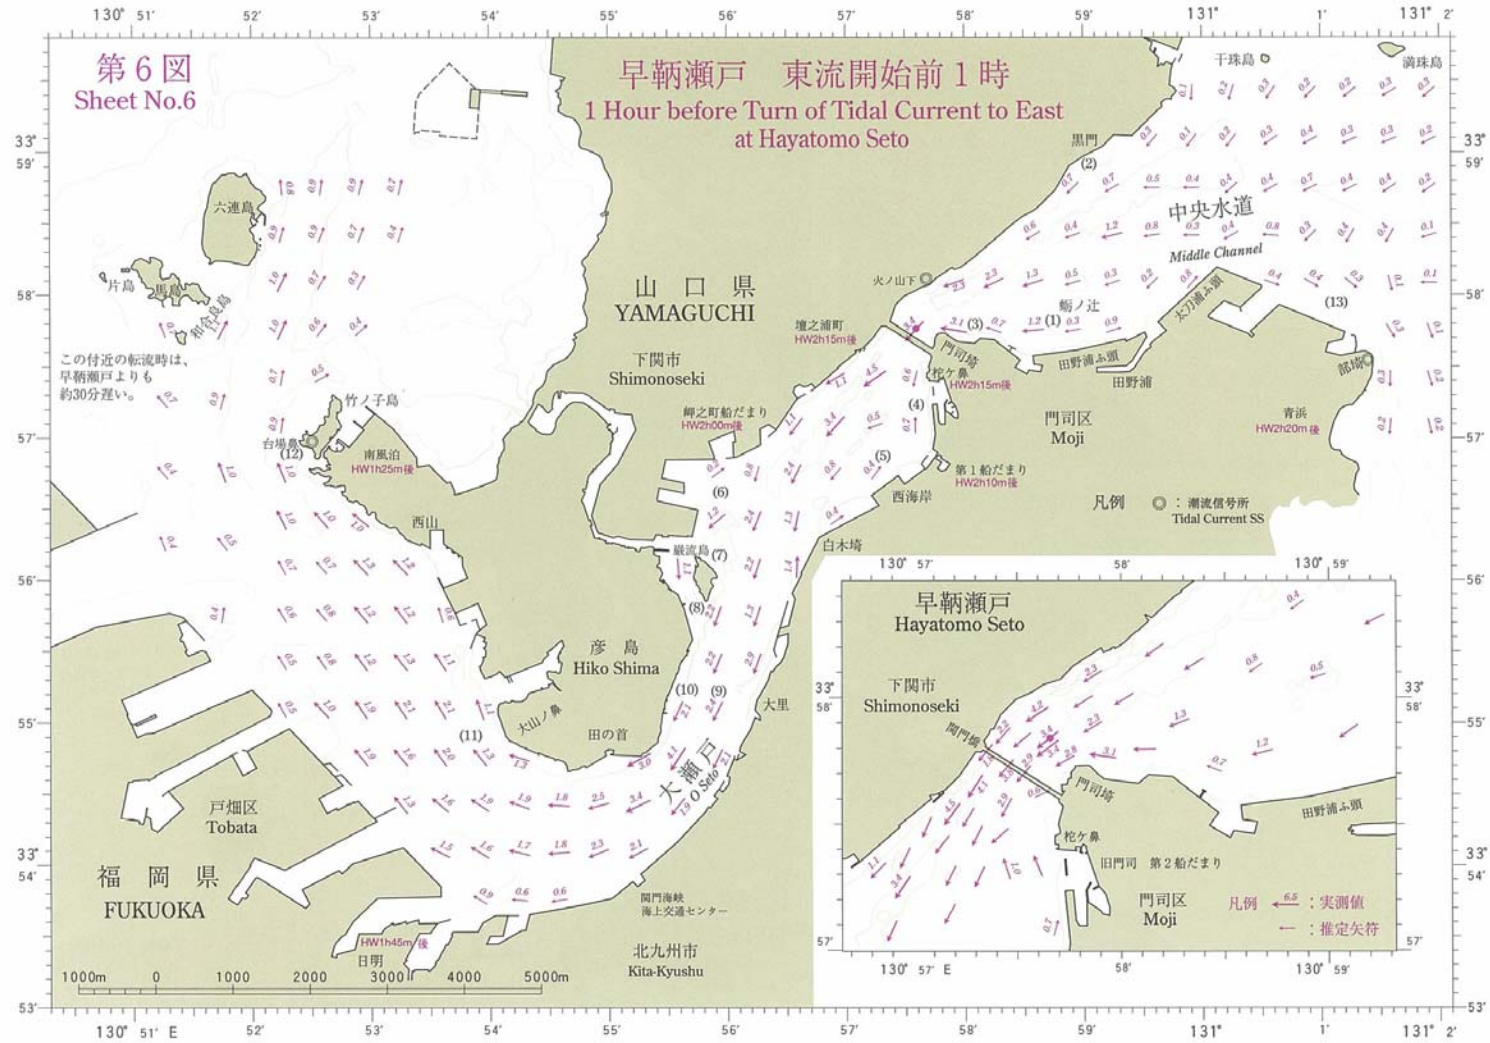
130° 51′ 52′ 53′ 54′ 55′ 56′ 57′ 58′ 59′ 131° 1′ 131° 2′

第6図
Sheet No.6

早鞆瀬戸　東流開始前1時
1 Hour before Turn of Tidal Current to East at Hayatomo Seto

33° 59′
58′
57′
56′
55′
33° 54′
53′

干珠島
満珠島
黒門
(2)
中央水道
Middle Channel
火ノ山下
鮹ノ辻
(3)
(1)
太刀浦ふ頭
(13)
部埼
田野浦ふ頭
田野浦
壇之浦町
HW2h15m後
門司埼
杉ケ鼻
HW2h15m後
(4)
門司区
Moji
青浜
HW2h20m後
山口県
YAMAGUCHI
下関市
Shimonoseki
卸之町船だまり
HW2h00m後
(5)
第1船だまり
HW2h10m後
西海岸
凡例 ◎：潮流信号所 Tidal Current SS
(6)
白木埼
巌流島 (7)
(8)
彦島
Hiko Shima
(10) (9)
大里
大山ノ鼻
田の首
(11)
大瀬戸
O Seto
六連島
片島
馬島
和合良島
この付近の転流時は、早鞆瀬戸よりも約30分遅い。
竹ノ子島
台場鼻
(12)
南風泊
HW1h25m後
西山
戸畑区
Tobata
福岡県
FUKUOKA
関門海峡海上交通センター
北九州市
Kita-Kyushu
HW1h45m後
日明
1000m 0 1000 2000 3000 4000 5000m

130° 51′ E 52′ 53′ 54′ 55′ 56′ 57′ 58′ 59′ 131° 1′ 131° 2′

130° 57′ 58′ 130° 59′
早鞆瀬戸
Hayatomo Seto
下関市
Shimonoseki
33° 58′
関門橋
門司埼
杉ケ鼻
旧門司　第2船だまり
田野浦ふ頭
門司区
Moji
凡例 ←6.5：実測値
←：推定矢符
57′
130° 57′ E 58′ 130° 59′